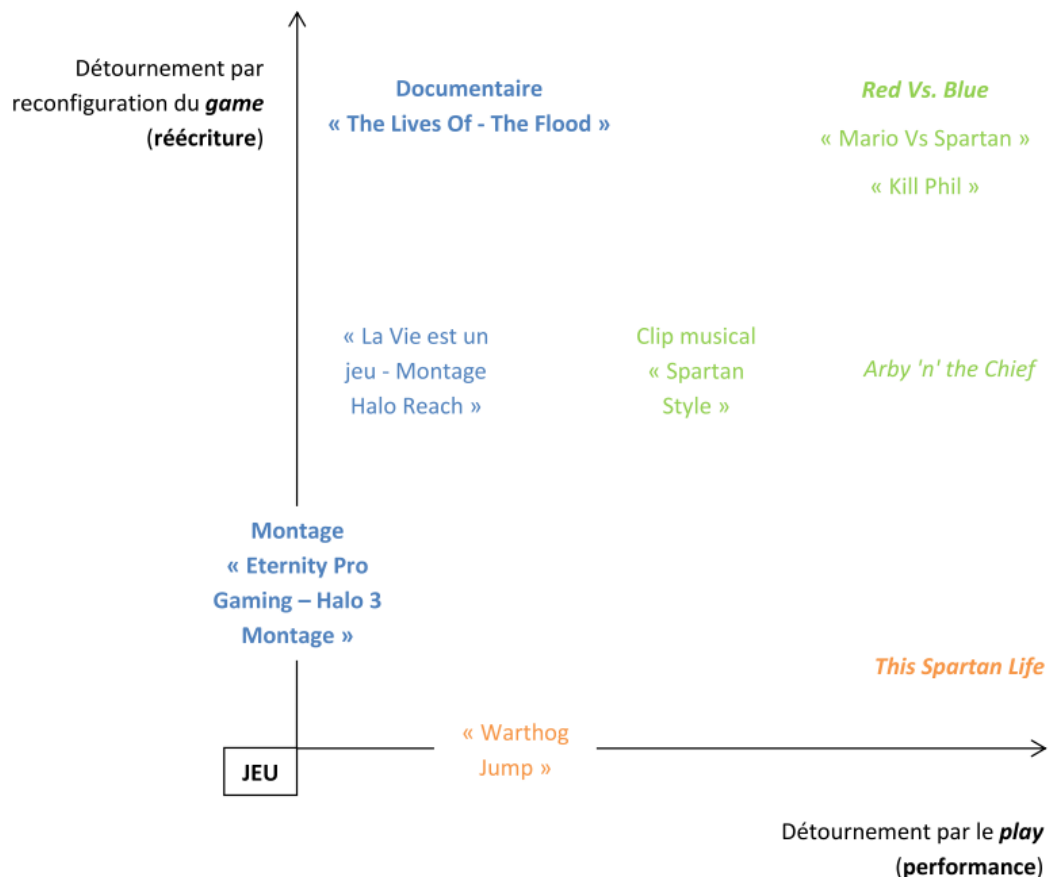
Détournement par reconfiguration du ***game*** (**réécriture**)

**Documentaire « The Lives Of - The Flood »**

***Red Vs. Blue***

« Mario Vs Spartan »

« Kill Phil »

« La Vie est un jeu - Montage Halo Reach »

Clip musical « Spartan Style »

*Arby 'n' the Chief*

**Montage « Eternity Pro Gaming – Halo 3 Montage »**

***This Spartan Life***

« Warthog Jump »

**JEU**

Détournement par le ***play*** (**performance**)